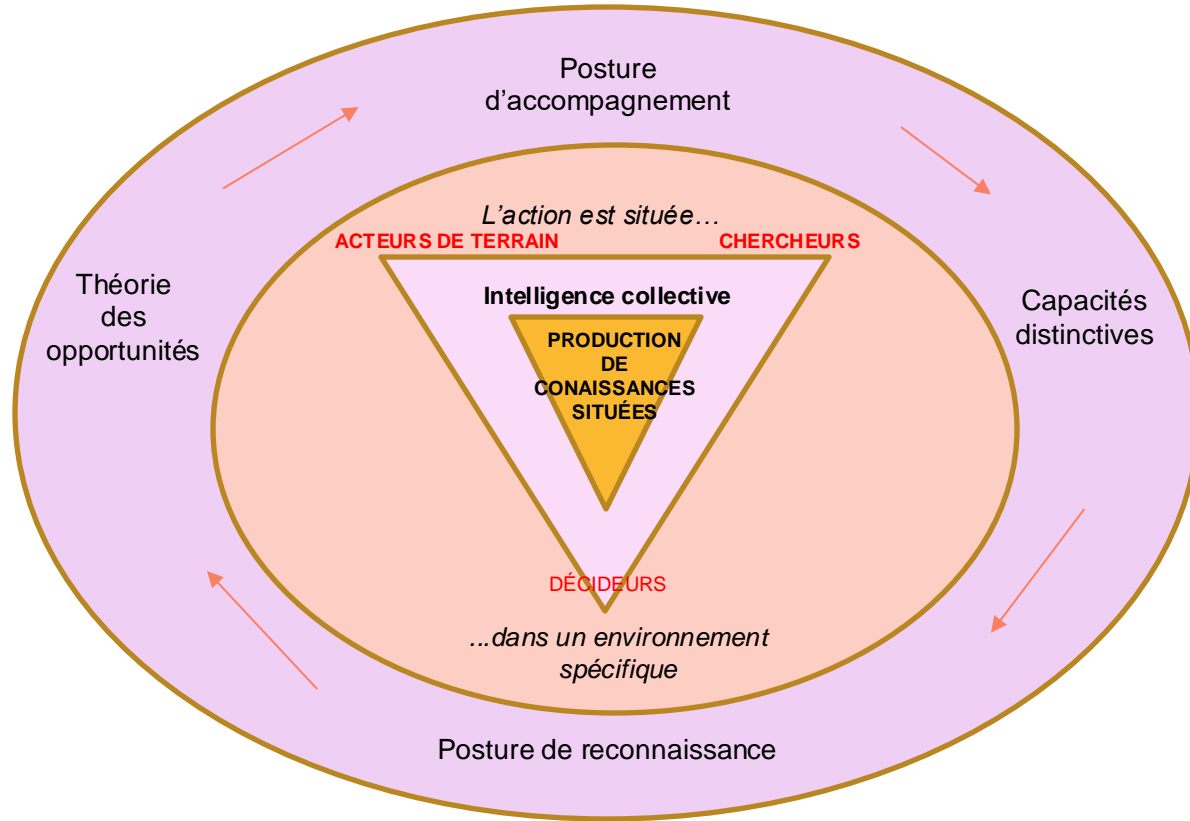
Posture d'accompagnement

Théorie des opportunités

Capacités distinctives

L'action est située…

ACTEURS DE TERRAIN

CHERCHEURS

Intelligence collective

PRODUCTION DE CONAISSANCES SITUÉES

DÉCIDEURS

...dans un environnement spécifique

Posture de reconnaissance